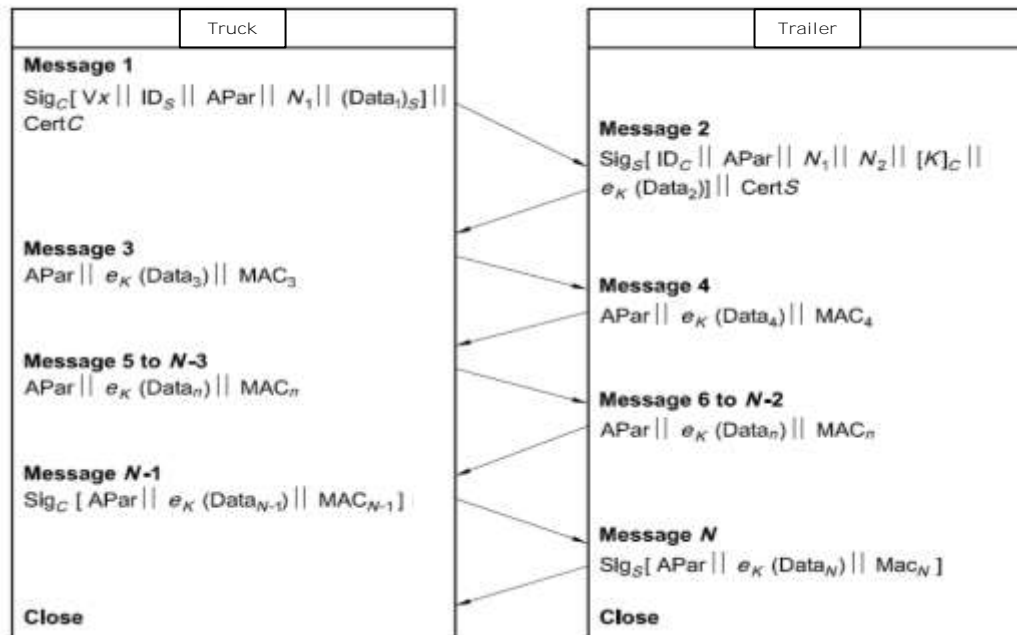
Truck

Message 1
$\text{Sig}_C[\ \text{V}x\ ||\ \text{ID}_S\ ||\ \text{APar}\ ||\ N_1\ ||\ (\text{Data}_1)_S]\ ||$ Cert$C$

Message 3
$\text{APar}\ ||\ e_K\ (\text{Data}_3)\ ||\ \text{MAC}_3$

Message 5 to $N$-3
$\text{APar}\ ||\ e_K\ (\text{Data}_n)\ ||\ \text{MAC}_n$

Message $N$-1
$\text{Sig}_C\ [\ \text{APar}\ ||\ e_K\ (\text{Data}_{N-1})\ ||\ \text{MAC}_{N-1}\ ]$

Close

Trailer

Message 2
$\text{Sig}_S[\ \text{ID}_C\ ||\ \text{APar}\ ||\ N_1\ ||\ N_2\ ||\ [K]_C\ ||\ e_K\ (\text{Data}_2)]\ ||$ Cert$S$

Message 4
$\text{APar}\ ||\ e_K\ (\text{Data}_4)\ ||\ \text{MAC}_4$

Message 6 to $N$-2
$\text{APar}\ ||\ e_K\ (\text{Data}_n)\ ||\ \text{MAC}_n$

Message $N$
$\text{Sig}_S[\ \text{APar}\ ||\ e_K\ (\text{Data}_N)\ ||\ \text{Mac}_N\ ]$

Close